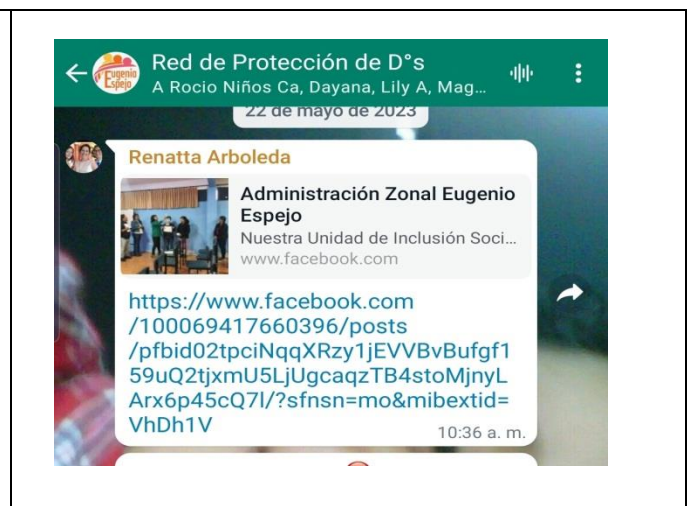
Eugenio Espejo

Red de Protección de D°s
A Rocio Niños Ca, Dayana, Lily A, Mag...

22 de mayo de 2023

Renatta Arboleda

Administración Zonal Eugenio Espejo
Nuestra Unidad de Inclusión Soci...
www.facebook.com

https://www.facebook.com/100069417660396/posts/pfbid02tpciNqqXRzy1jEVVBvBufgf159uQ2tjxmU5LjUgcaqzTB4stoMjnyLArx6p45cQ7l/?sfnsn=mo&mibextid=VhDh1V

10:36 a. m.